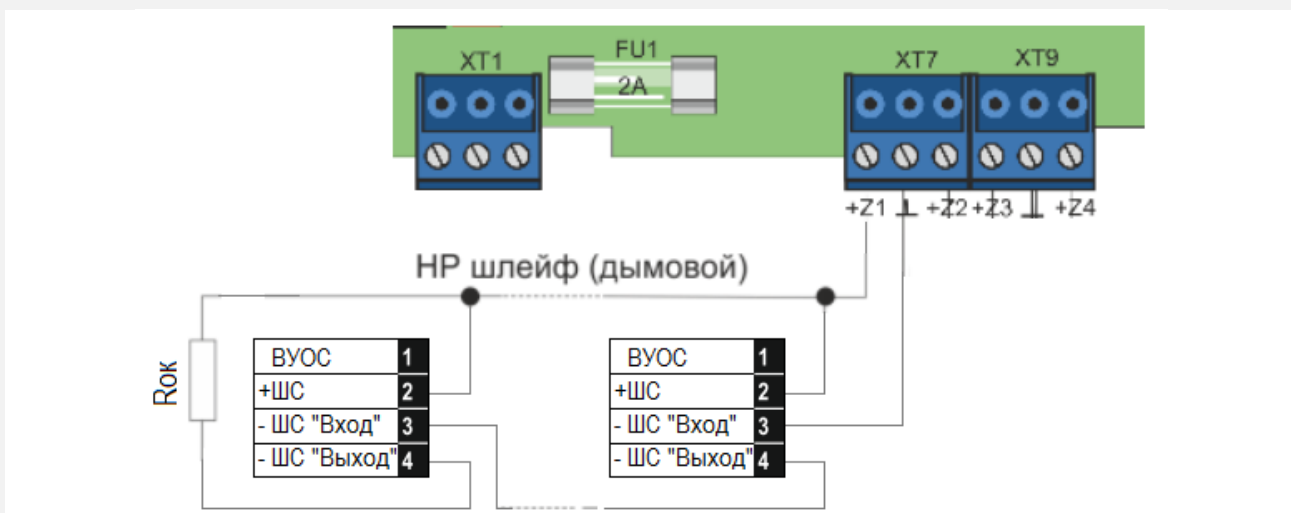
XT1

FU1

2A

XT7

XT9

+Z1 ⊥ +Z2 +Z3 ⊥ +Z4

НР шлейф (дымовой)

Rок

| ВУОС | 1 |
|---|---|
| +ШС | 2 |
| - ШС "Вход" | 3 |
| - ШС "Выход" | 4 |

| ВУОС | 1 |
|---|---|
| +ШС | 2 |
| - ШС "Вход" | 3 |
| - ШС "Выход" | 4 |